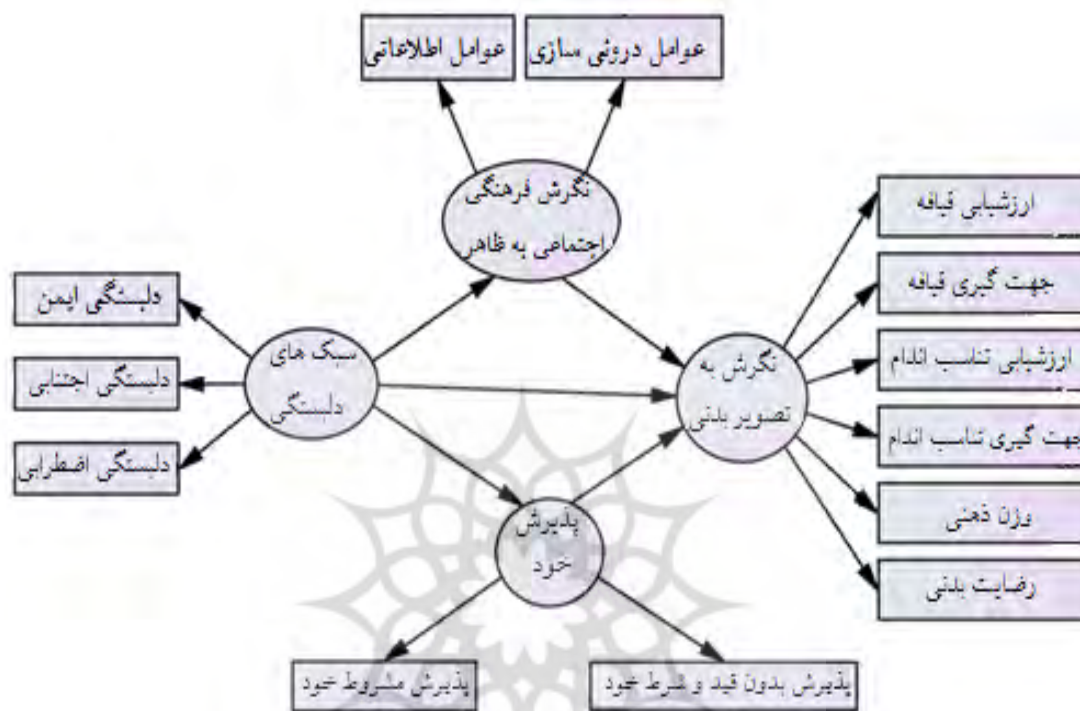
عوامل اطلاعاتی
عوامل درونی سازی
نگرش فرهنگی اجتماعی به ظاهر
ارزشیابی قیافه
جهت گیری قیافه
ارزشیابی تناسب اندام
جهت گیری تناسب اندام
وزن ذهنی
رضایت بدنی
دلبستگی ایمن
دلبستگی اجتنابی
دلبستگی اضطرابی
سبک های دلبستگی
نگرش به تصویر بدنی
پذیرش خود
پذیرش مشروط خود
پذیرش بدون قید و شرط خود